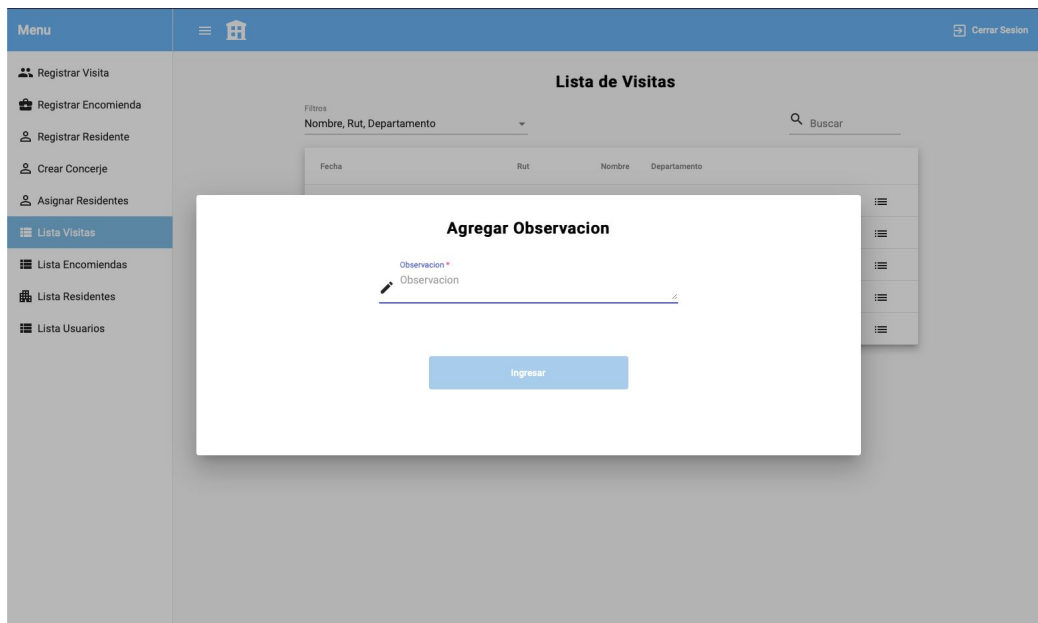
Menu

Cerrar Sesion

Registrar Visita
Registrar Encomienda
Registrar Residente
Crear Concerje
Asignar Residentes
Lista Visitas
Lista Encomiendas
Lista Residentes
Lista Usuarios

Lista de Visitas

Filtros
Nombre, Rut, Departamento

Buscar

| Fecha | Rut | Nombre | Departamento |
|---|---|---|---|

Agregar Observacion

Observacion *
Observacion

Ingresar